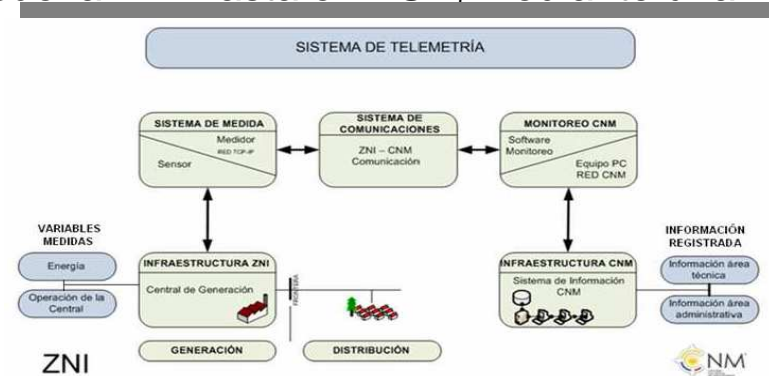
SISTEMA DE TELEMETRÍA

SISTEMA DE MEDIDA
Medidor
RED TCP-IP
Sensor

SISTEMA DE COMUNICACIONES
ZNI – CNM
Comunicación

MONITOREO CNM
Software
Monitoreo
Equipo PC
RED CNM

VARIABLES MEDIDAS
Energía
Operación de la Central

INFRAESTRUCTURA ZNI
Central de Generación

FRONTERA

INFRAESTRUCTURA CNM
Sistema de Información CNM

INFORMACIÓN REGISTRADA
Información área técnica
Información área administrativa

GENERACIÓN
DISTRIBUCIÓN

ZNI

CNM